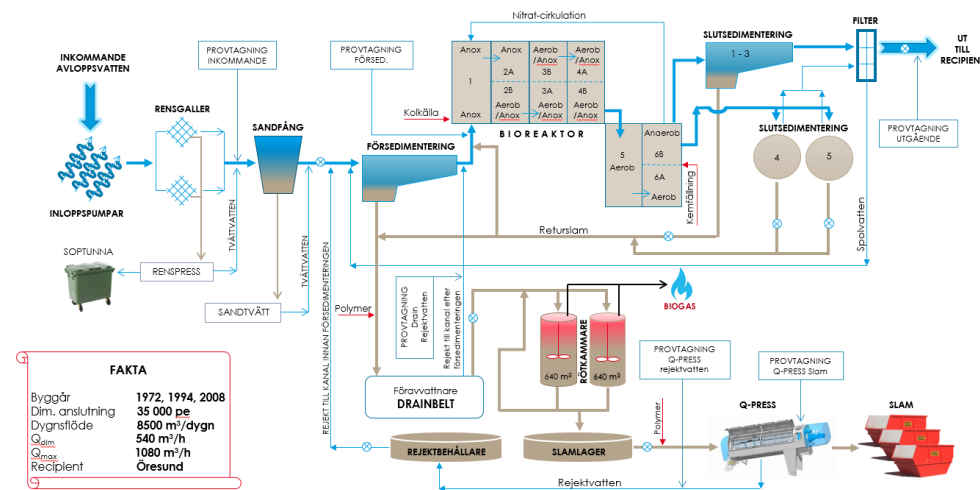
Nitrat-cirkulation

INKOMMANDE AVLOPPSVATTEN

PROVTAGNING INKOMMANDE

PROVTAGNING FÖRSED.

Anox

1

Anox

Anox

2A

2B

Aerob /Anox

Aerob /Anox

3B

3A

Aerob /Anox

Aerob /Anox

4A

4B

Aerob /Anox

Kolkälla

BIOREAKTOR

SLUTSEDIMENTERING

1 - 3

FILTER

UT TILL RECIPIENT

RENSGALLER

SANDFÅNG

FÖRSEDIMENTERING

5 Aerob

Anaerob

6B

6A

Aerob

Kemfällning

SLUTSEDIMENTERING

4

5

PROVTAGNING UTGÅENDE

INLOPPSPUMPAR

TVÄTTVATTEN

Returslam

Spolvatten

SOPTUNNA

RENSPRESS

TVÄTTVATTEN

REJEKT TILL KANAL INNAN FÖRSEDIMENTERINGEN

SANDTVÄTT

Polymer

PROVTAGNING Drain Rejektvatten

Rejekt till kanal efter försedimenteringen

BIOGAS

RÖTKAMMARE

640 m³

640 m³

FAKTA

| | |
|---|---|
| Byggår | 1972, 1994, 2008 |
| Dim. anslutning | 35 000 pe |
| Dygnsflöde | 8500 m³/dygn |
| $Q_{dim}$ | 540 m³/h |
| $Q_{max}$ | 1080 m³/h |
| Recipient | Öresund |

Föravvattnare DRAINBELT

PROVTAGNING Q-PRESS rejektvatten

PROVTAGNING Q-PRESS Slam

Polymer

Q-PRESS

SLAM

REJEKTBEHÅLLARE

SLAMLAGER

Rejektvatten